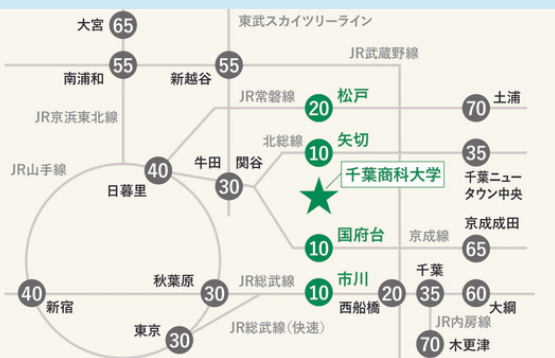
大宮 65
東武スカイツリーライン
JR武蔵野線
南浦和 55
新越谷 55
JR常磐線
20 松戸
70 土浦
JR京浜東北線
北総線
10 矢切
JR山手線
40
牛田
関谷
35
千葉商科大学
千葉ニュータウン中央
日暮里
30
京成成田
10 国府台
京成線
65
千葉
秋葉原
JR総武線
10 市川
40
30
20
35
60
新宿
西船橋
大網
東京
30
JR総武線(快速)
JR内房線
70 木更津